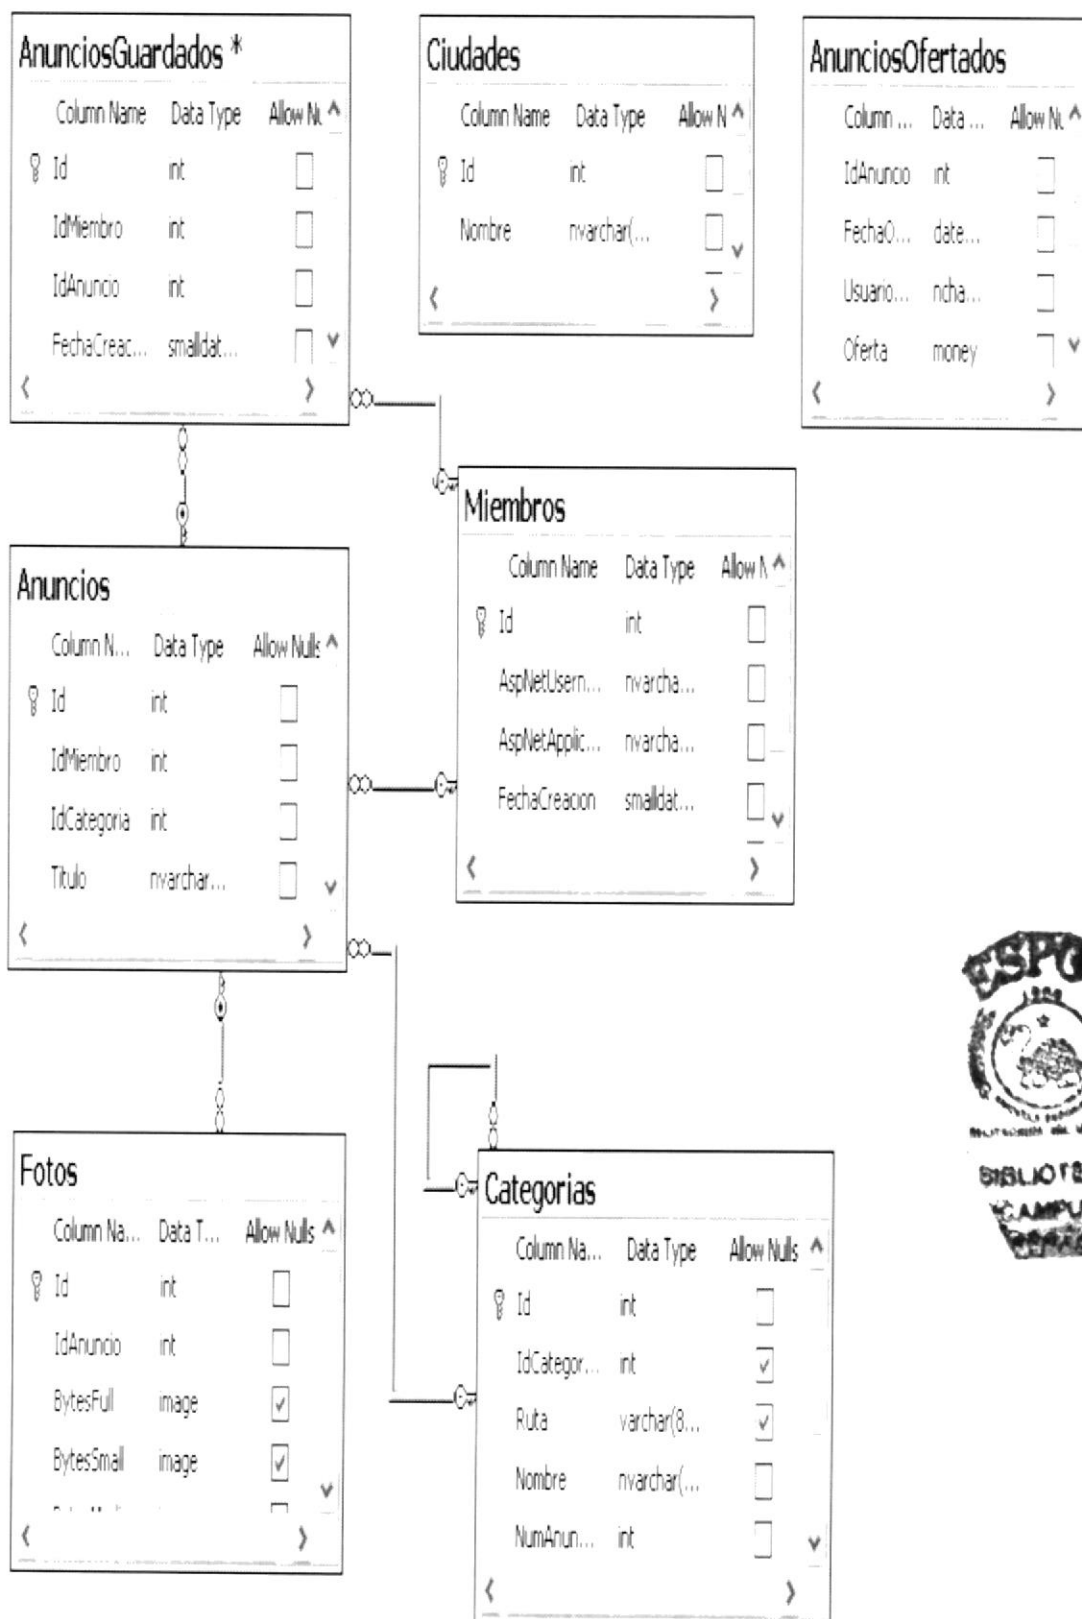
AnunciosGuardados *

| Column Name | Data Type | Allow Nu |
|---|---|---|
| Id | int | ☐ |
| IdMiembro | int | ☐ |
| IdAnuncio | int | ☐ |
| FechaCreac... | smalldat... | ☐ |

Ciudades

| Column Name | Data Type | Allow N |
|---|---|---|
| Id | int | ☐ |
| Nombre | nvarchar(... | ☐ |

AnunciosOfertados

| Column ... | Data ... | Allow Nu |
|---|---|---|
| IdAnuncio | int | ☐ |
| FechaO... | date... | ☐ |
| Usuario... | ncha... | ☐ |
| Oferta | money | ☐ |

Miembros

| Column Name | Data Type | Allow N |
|---|---|---|
| Id | int | ☐ |
| AspNetUsern... | nvarcha... | ☐ |
| AspNetApplic... | nvarcha... | ☐ |
| FechaCreacion | smalldat... | ☐ |

Anuncios

| Column N... | Data Type | Allow Nulls |
|---|---|---|
| Id | int | ☐ |
| IdMiembro | int | ☐ |
| IdCategoria | int | ☐ |
| Titulo | nvarchar... | ☐ |

Fotos

| Column Na... | Data T... | Allow Nulls |
|---|---|---|
| Id | int | ☐ |
| IdAnuncio | int | ☐ |
| BytesFull | image | ☑ |
| BytesSmall | image | ☑ |

Categorias

| Column Na... | Data Type | Allow Nulls |
|---|---|---|
| Id | int | ☐ |
| IdCategor... | int | ☑ |
| Ruta | varchar(8... | ☑ |
| Nombre | nvarchar(... | ☐ |
| NumAnun... | int | ☐ |

ESPO
BIBLIOTE
CAMPU